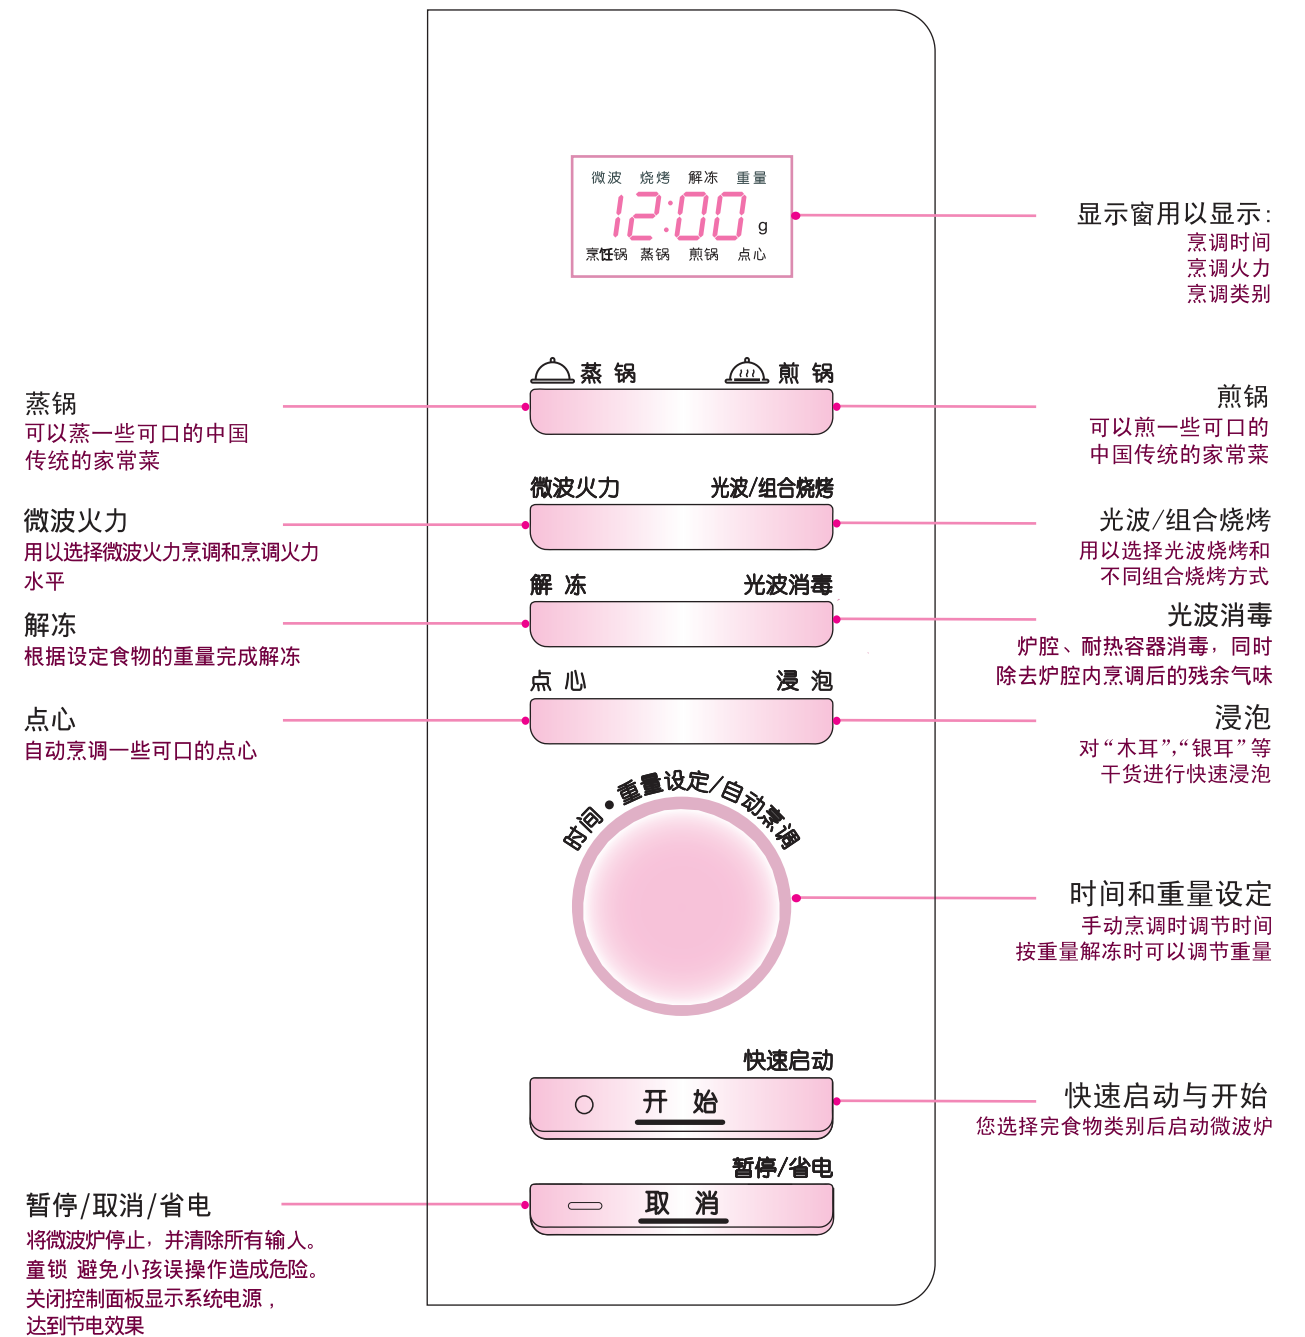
微波 烧烤 解冻 重量
12:00 g
烹饪锅 蒸锅 煎锅 点心

显示窗用以显示:
烹调时间
烹调火力
烹调类别

蒸 锅 煎 锅

蒸锅
可以蒸一些可口的中国传统的家常菜

煎锅
可以煎一些可口的中国传统的家常菜

微波火力 光波/组合烧烤

微波火力
用以选择微波火力烹调和烹调火力水平

光波/组合烧烤
用以选择光波烧烤和不同组合烧烤方式

解 冻 光波消毒

解冻
根据设定食物的重量完成解冻

光波消毒
炉腔、耐热容器消毒，同时除去炉腔内烹调后的残余气味

点 心 浸 泡

点心
自动烹调一些可口的点心

浸泡
对“木耳”,“银耳”等干货进行快速浸泡

时间 • 重量设定/自动烹调

时间和重量设定
手动烹调时调节时间
按重量解冻时可以调节重量

快速启动
开 始

快速启动与开始
您选择完食物类别后启动微波炉

暂停/省电
取 消

暂停/取消/省电
将微波炉停止，并清除所有输入。
童锁 避免小孩误操作造成危险。
关闭控制面板显示系统电源，达到节电效果